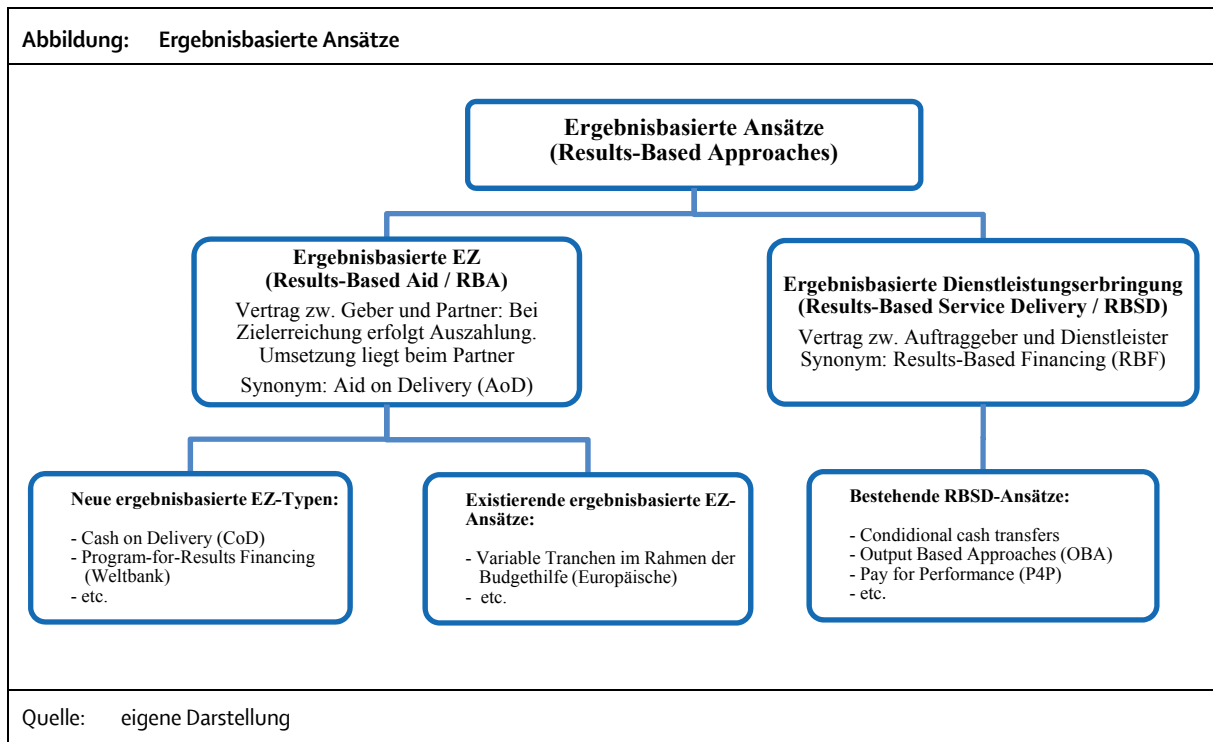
Abbildung: Ergebnisbasierte Ansätze

Ergebnisbasierte Ansätze
(Results-Based Approaches)

Ergebnisbasierte EZ
(Results-Based Aid / RBA)
Vertrag zw. Geber und Partner: Bei Zielerreichung erfolgt Auszahlung. Umsetzung liegt beim Partner
Synonym: Aid on Delivery (AoD)

Ergebnisbasierte Dienstleistungserbringung
(Results-Based Service Delivery / RBSD)
Vertrag zw. Auftraggeber und Dienstleister
Synonym: Results-Based Financing (RBF)

Neue ergebnisbasierte EZ-Typen:
- Cash on Delivery (CoD)
- Program-for-Results Financing (Weltbank)
- etc.

Existierende ergebnisbasierte EZ-Ansätze:
- Variable Tranchen im Rahmen der Budgethilfe (Europäische)
- etc.

Bestehende RBSD-Ansätze:
- Conditional cash transfers
- Output Based Approaches (OBA)
- Pay for Performance (P4P)
- etc.

Quelle: eigene Darstellung